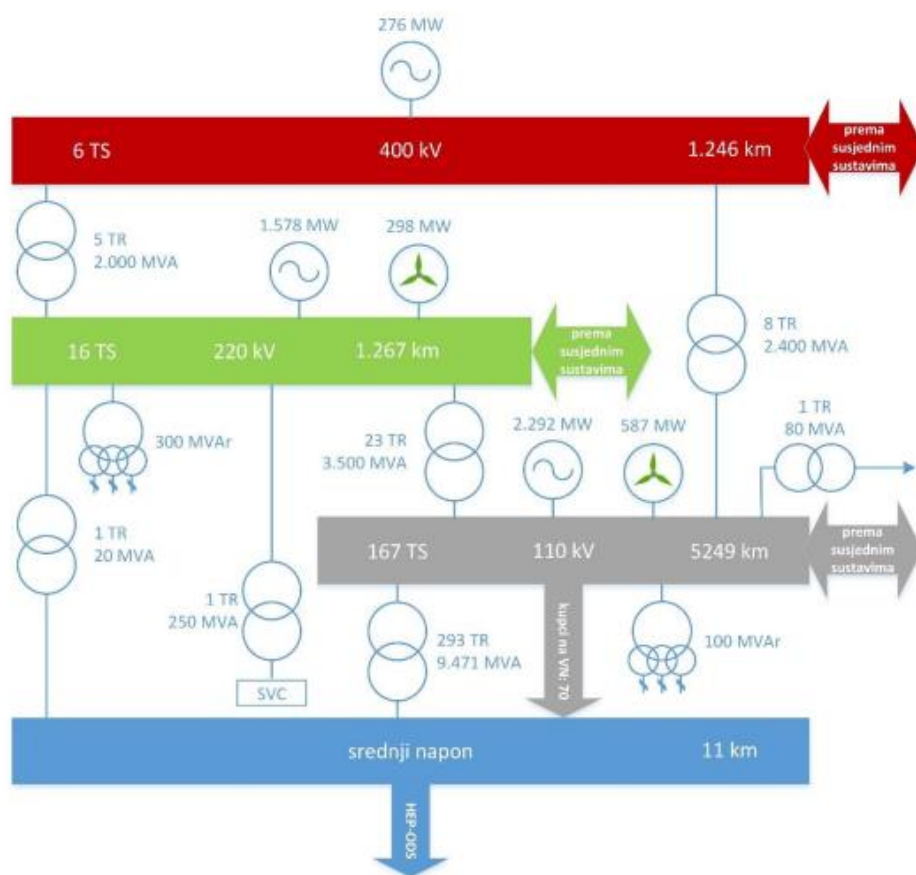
276 MW

6 TS
400 kV
1.246 km
prema susjednim sustavima

5 TR
2.000 MVA

1.578 MW

298 MW

8 TR
2.400 MVA

16 TS
220 kV
1.267 km
prema susjednim sustavima

300 MVAr

23 TR
3.500 MVA

2.292 MW

587 MW

1 TR
80 MVA

1 TR
20 MVA

167 TS
110 kV
5249 km
prema susjednim sustavima

1 TR
250 MVA

293 TR
9.471 MVA

kupci na VN: 70

100 MVAr

SVC

srednji napon
11 km

HEP-ODS